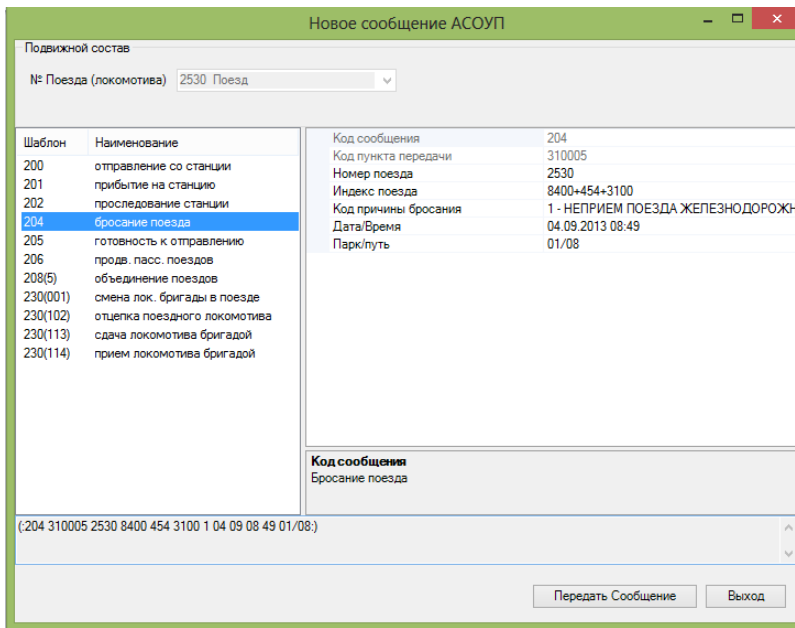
Новое сообщение АСОУП

Подвижной состав

№ Поезда (локомотива) 2530 Поезд

| Шаблон | Наименование |
|---|---|
| 200 | отправление со станции |
| 201 | прибытие на станцию |
| 202 | проследование станции |
| 204 | бросание поезда |
| 205 | готовность к отправлению |
| 206 | продв. пасс. поездов |
| 208(5) | объединение поездов |
| 230(001) | смена лок. бригады в поезде |
| 230(102) | отцепка поездного локомотива |
| 230(113) | сдача локомотива бригадой |
| 230(114) | прием локомотива бригадой |

| | |
|---|---|
| Код сообщения | 204 |
| Код пункта передачи | 310005 |
| Номер поезда | 2530 |
| Индекс поезда | 8400+454+3100 |
| Код причины бросания | 1 - НЕПРИЕМ ПОЕЗДА ЖЕЛЕЗНОДОРОЖН |
| Дата/Время | 04.09.2013 08:49 |
| Парк/путь | 01/08 |

Код сообщения
Бросание поезда

(:204 310005 2530 8400 454 3100 1 04 09 08 49 01/08:)

Передать Сообщение

Выход